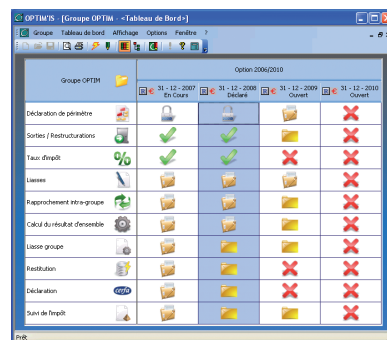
OPTIM'IS - [Groupe OPTIM - <Tableau de Bord>]

Groupe Tableau de bord Affichage Options Fenêtre ?

| Groupe OPTIM | Option 2006/2010 | | | |
|---|---|---|---|---|
| | 31 - 12 - 2007 En Cours | 31 - 12 - 2008 Déclaré | 31 - 12 - 2009 Ouvert | 31 - 12 - 2010 Ouvert |
| Déclaration de périmètre | | | | |
| Sorties / Restructurations | | | | |
| Taux d'impôt | | | | |
| Liasses | | | | |
| Rapprochement intra-groupe | | | | |
| Calcul du résultat d'ensemble | | | | |
| Liasse groupe | | | | |
| Restitution | | | | |
| Déclaration | | | | |
| Suivi de l'impôt | | | | |

Prêt